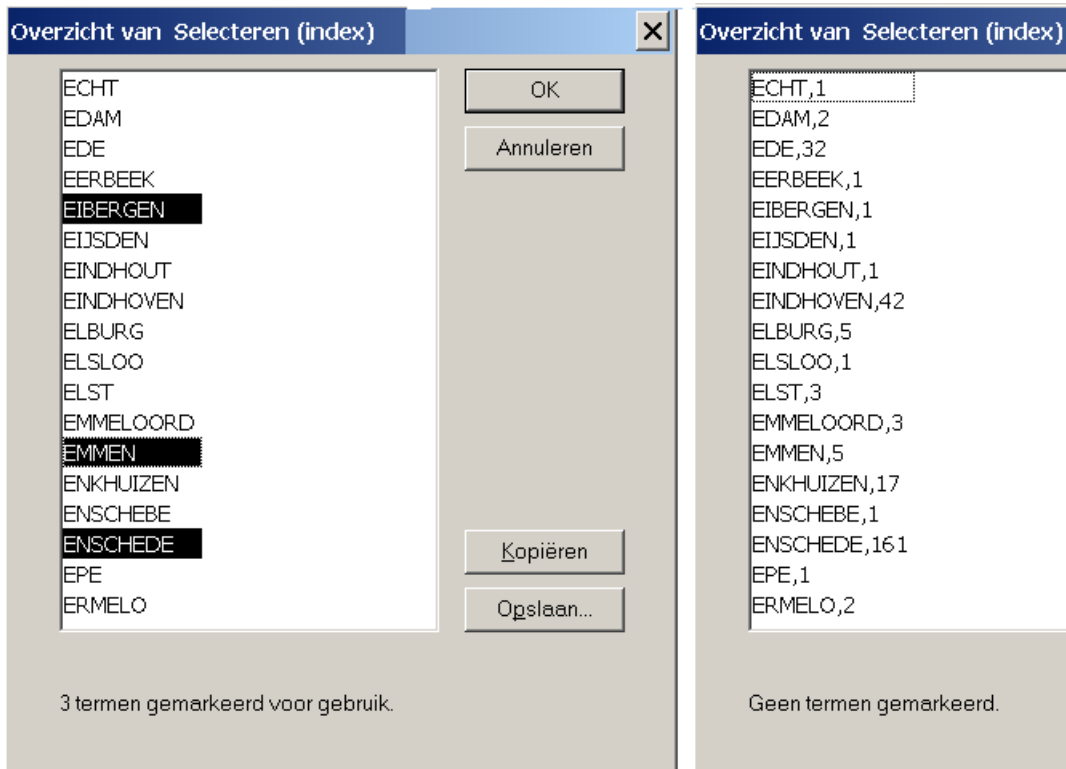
Overzicht van Selecteren (index)

ECHT
EDAM
EDE
EERBEEK
EIBERGEN
EIJSDEN
EINDHOUT
EINDHOVEN
ELBURG
ELSLOO
ELST
EMMELOORD
EMMEN
ENKHUIZEN
ENSCHEBE
ENSCHEDE
EPE
ERMELO

OK
Annuleren
Kopiëren
Opslaan...

3 termen gemarkeerd voor gebruik.

Overzicht van Selecteren (index)

ECHT,1
EDAM,2
EDE,32
EERBEEK,1
EIBERGEN,1
EIJSDEN,1
EINDHOUT,1
EINDHOVEN,42
ELBURG,5
ELSLOO,1
ELST,3
EMMELOORD,3
EMMEN,5
ENKHUIZEN,17
ENSCHEBE,1
ENSCHEDE,161
EPE,1
ERMELO,2

Geen termen gemarkeerd.